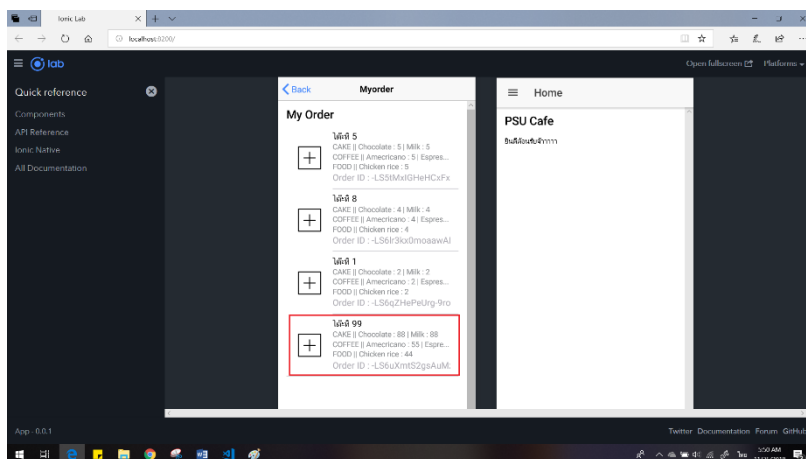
Ionic Lab

localhost:8200/

lab

Open fullscreen Platforms

Quick reference

Components

API Reference

Ionic Native

All Documentation

Back

Myorder

My Order

โต๊ะที่ 5
CAKE || Chocolate : 5 | Milk : 5
COFFEE || Americano : 5 | Espres...
FOOD || Chicken rice : 5
Order ID : -LS5tMxlGHeHCxFx

โต๊ะที่ 8
CAKE || Chocolate : 4 | Milk : 4
COFFEE || Americano : 4 | Espres...
FOOD || Chicken rice : 4
Order ID : -LS6lr3kx0moaawAI

โต๊ะที่ 1
CAKE || Chocolate : 2 | Milk : 2
COFFEE || Americano : 2 | Espres...
FOOD || Chicken rice : 2
Order ID : -LS6qZHePeUrg-9ro

โต๊ะที่ 99
CAKE || Chocolate : 88 | Milk : 88
COFFEE || Americano : 55 | Espre...
FOOD || Chicken rice : 44
Order ID : -LS6uXmtS2gsAuM

Home

PSU Cafe

ยินดีต้อนรับจ้าาาา

App - 0.0.1

Twitter Documentation Forum GitHub

5:50 AM